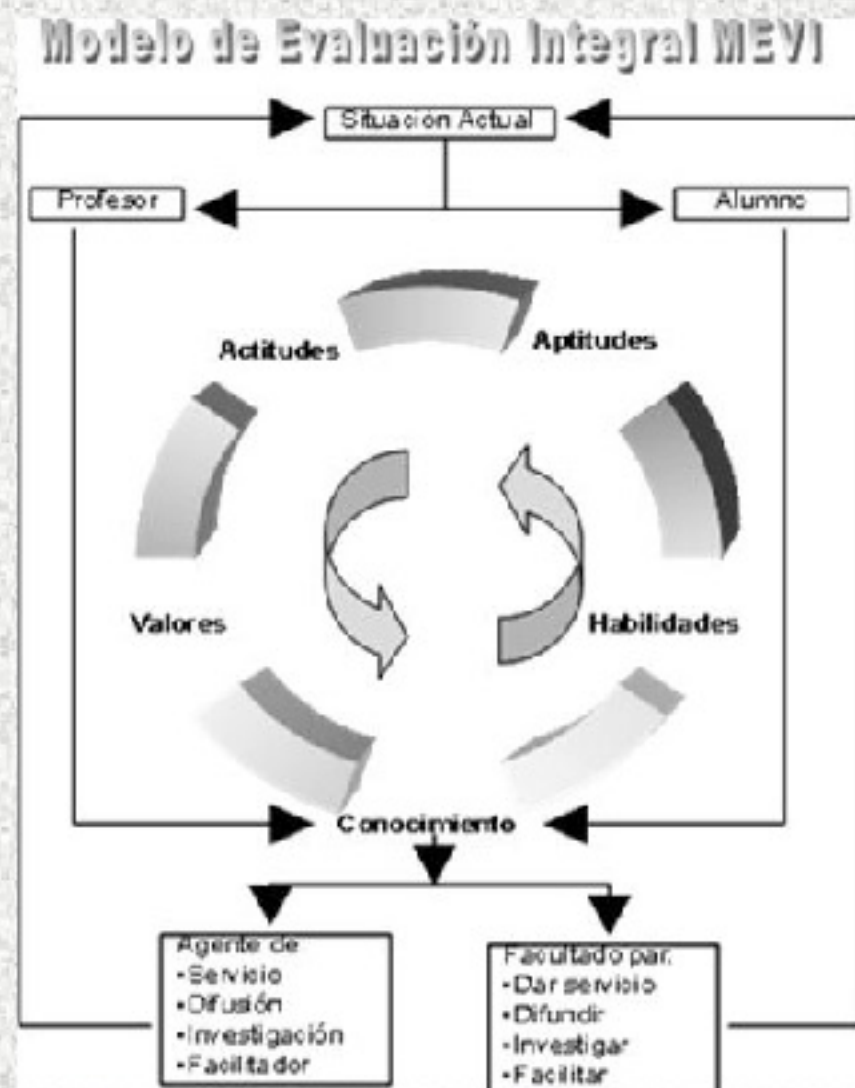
Modelo de Evaluación Integral MEVI

Situacion Actual

Profesor

Alumno

Actitudes

Aptitudes

Valores

Habilidades

Conocimiento

Agente de
-Servicio
-Difusión
-Investigación
-Facilitador

Facultado par.
-Dar servicio
-Difundir
-Investigar
-Facilitar